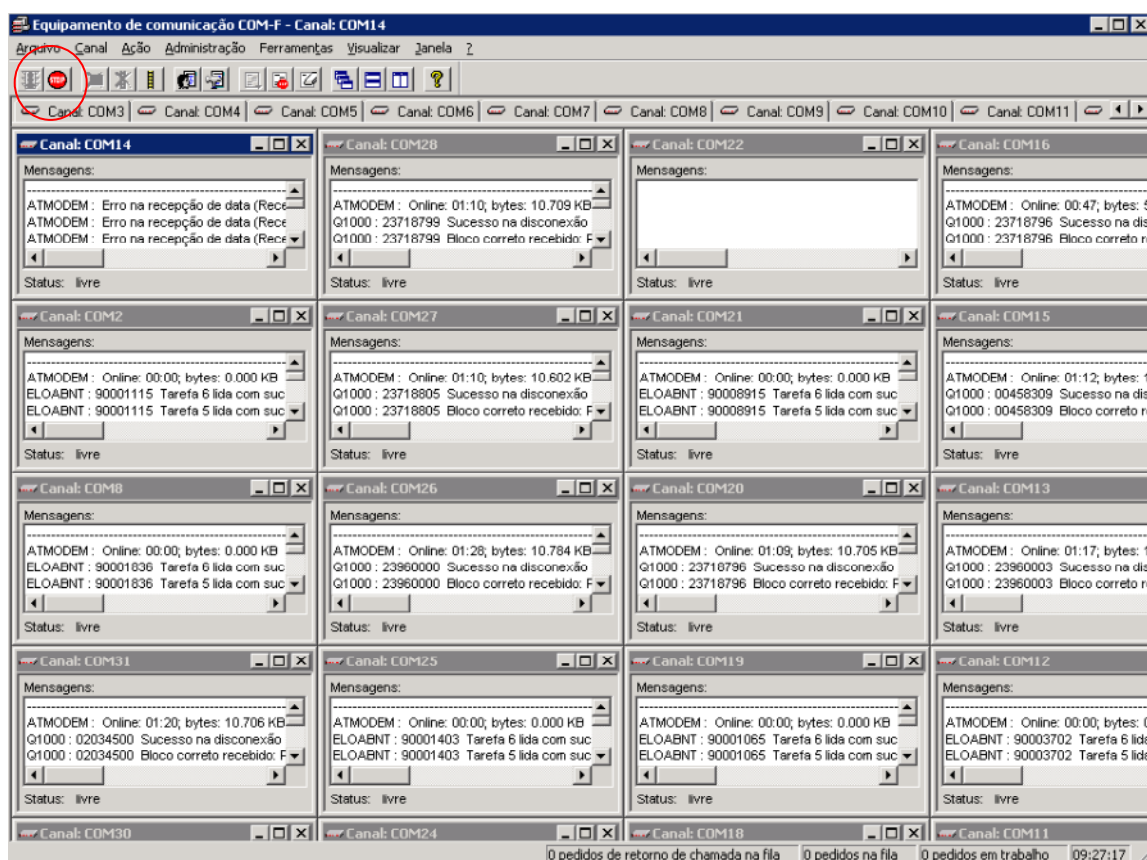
Equipamento de comunicação COM-F - Canal: COM14

Arquivo Canal Ação Administração Ferramentas Visualizar Janela ?

STOP

Canal: COM3 | Canal: COM4 | Canal: COM5 | Canal: COM6 | Canal: COM7 | Canal: COM8 | Canal: COM9 | Canal: COM10 | Canal: COM11

Canal: COM14
Mensagens:
ATMODEM : Erro na recepção de data (Rece
ATMODEM : Erro na recepção de data (Rece
ATMODEM : Erro na recepção de data (Rece
Status: livre

Canal: COM28
Mensagens:
ATMODEM : Online: 01:10; bytes: 10.709 KB
Q1000 : 23718799 Sucesso na disconexão
Q1000 : 23718799 Bloco correto recebido: F
Status: livre

Canal: COM22
Mensagens:
Status: livre

Canal: COM16
Mensagens:
ATMODEM : Online: 00:47; bytes: 5
Q1000 : 23718796 Sucesso na dis
Q1000 : 23718796 Bloco correto r
Status: livre

Canal: COM2
Mensagens:
ATMODEM : Online: 00:00; bytes: 0.000 KB
ELOABNT : 90001115 Tarefa 6 lida com suc
ELOABNT : 90001115 Tarefa 5 lida com suc
Status: livre

Canal: COM27
Mensagens:
ATMODEM : Online: 01:10; bytes: 10.602 KB
Q1000 : 23718805 Sucesso na disconexão
Q1000 : 23718805 Bloco correto recebido: F
Status: livre

Canal: COM21
Mensagens:
ATMODEM : Online: 00:00; bytes: 0.000 KB
ELOABNT : 90008915 Tarefa 6 lida com suc
ELOABNT : 90008915 Tarefa 5 lida com suc
Status: livre

Canal: COM15
Mensagens:
ATMODEM : Online: 01:12; bytes: 1
Q1000 : 00458309 Sucesso na dis
Q1000 : 00458309 Bloco correto r
Status: livre

Canal: COM8
Mensagens:
ATMODEM : Online: 00:00; bytes: 0.000 KB
ELOABNT : 90001836 Tarefa 6 lida com suc
ELOABNT : 90001836 Tarefa 5 lida com suc
Status: livre

Canal: COM26
Mensagens:
ATMODEM : Online: 01:28; bytes: 10.784 KB
Q1000 : 23960000 Sucesso na disconexão
Q1000 : 23960000 Bloco correto recebido: F
Status: livre

Canal: COM20
Mensagens:
ATMODEM : Online: 01:09; bytes: 10.705 KB
Q1000 : 23718796 Sucesso na disconexão
Q1000 : 23718796 Bloco correto recebido: F
Status: livre

Canal: COM13
Mensagens:
ATMODEM : Online: 01:17; bytes: 1
Q1000 : 23960003 Sucesso na dis
Q1000 : 23960003 Bloco correto r
Status: livre

Canal: COM31
Mensagens:
ATMODEM : Online: 01:20; bytes: 10.706 KB
Q1000 : 02034500 Sucesso na disconexão
Q1000 : 02034500 Bloco correto recebido: F
Status: livre

Canal: COM25
Mensagens:
ATMODEM : Online: 00:00; bytes: 0.000 KB
ELOABNT : 90001403 Tarefa 6 lida com suc
ELOABNT : 90001403 Tarefa 5 lida com suc
Status: livre

Canal: COM19
Mensagens:
ATMODEM : Online: 00:00; bytes: 0.000 KB
ELOABNT : 90001065 Tarefa 6 lida com suc
ELOABNT : 90001065 Tarefa 5 lida com suc
Status: livre

Canal: COM12
Mensagens:
ATMODEM : Online: 00:00; bytes: 0
ELOABNT : 90003702 Tarefa 6 lida
ELOABNT : 90003702 Tarefa 5 lida
Status: livre

Canal: COM30
Canal: COM24
Canal: COM18
Canal: COM11

0 pedidos de retorno de chamada na fila | 0 pedidos na fila | 0 pedidos em trabalho | 09:27:17